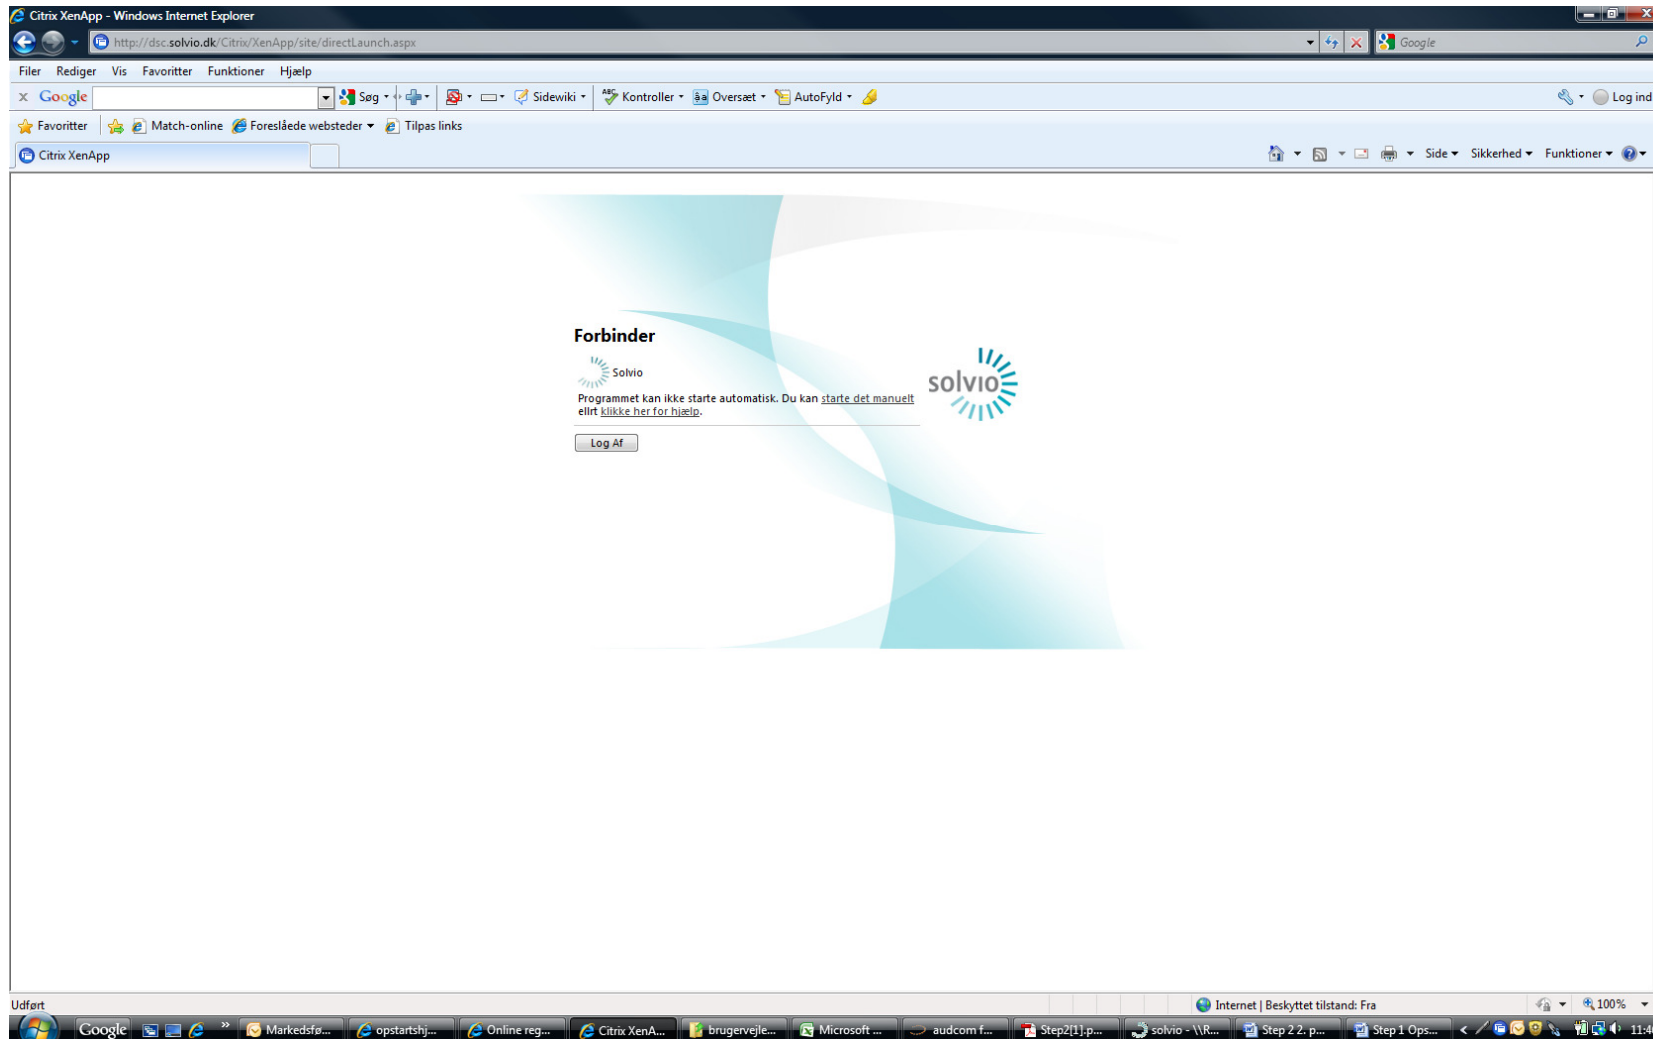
Citrix XenApp - Windows Internet Explorer

http://dsc.solvio.dk/Citrix/XenApp/site/directLaunch.aspx

Google

Filer Rediger Vis Favoritter Funktioner Hjælp

Google Søg Sidewiki Kontroller Oversæt AutoFyld Log ind

Favoritter Match-online Foreslåede websteder Tilpas links

Citrix XenApp

Side Sikkerhed Funktioner

Forbinder

Solvio

Programmet kan ikke starte automatisk. Du kan starte det manuelt ellrt klikke her for hjælp.

Log Af

solvio

Udført

Internet | Beskyttet tilstand: Fra

100%

Google Markedsfø... opstartshj... Online reg... Citrix XenA... brugervejle... Microsoft ... audcom f... Step2[1].p... solvio - \\R... Step 2 2. p... Step 1 Ops... 11:4